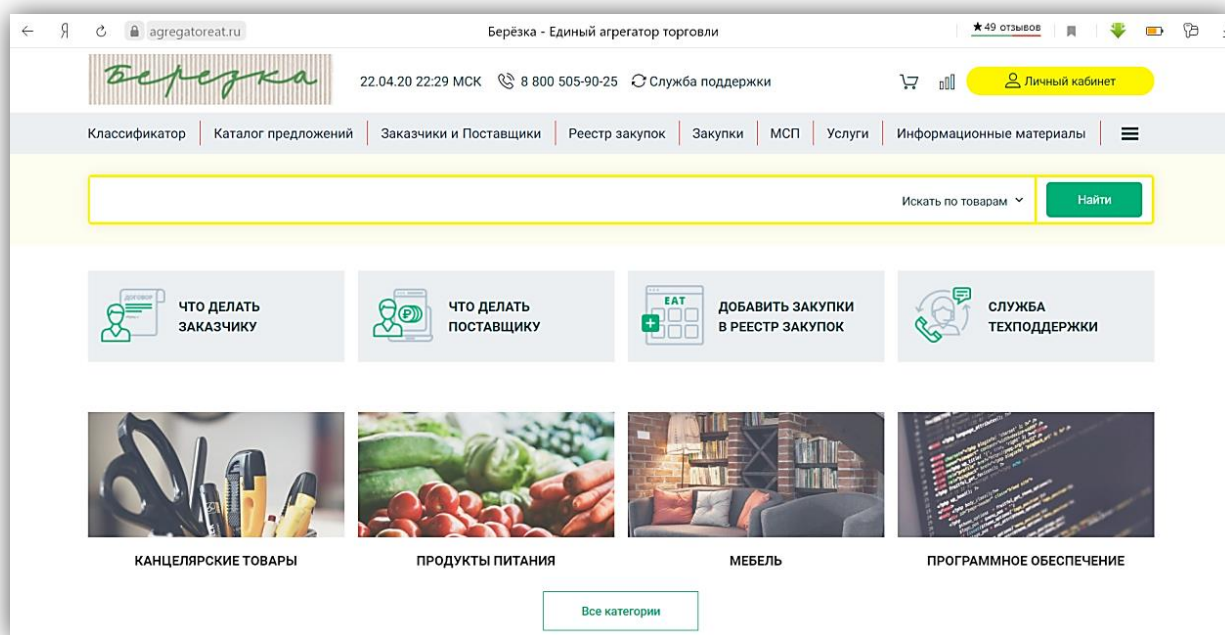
Я agregatoreat.ru

Берёзка - Единый агрегатор торговли

★49 отзывов

Березка

22.04.20 22:29 МСК 8 800 505-90-25 Служба поддержки

Личный кабинет

Классификатор | Каталог предложений | Заказчики и Поставщики | Реестр закупок | Закупки | МСП | Услуги | Информационные материалы

Искать по товарам

Найти

ДОГОВОР

ЧТО ДЕЛАТЬ ЗАКАЗЧИКУ

ЧТО ДЕЛАТЬ ПОСТАВЩИКУ

EAT

ДОБАВИТЬ ЗАКУПКИ В РЕЕСТР ЗАКУПОК

СЛУЖБА ТЕХПОДДЕРЖКИ

КАНЦЕЛЯРСКИЕ ТОВАРЫ

ПРОДУКТЫ ПИТАНИЯ

МЕБЕЛЬ

ПРОГРАММНОЕ ОБЕСПЕЧЕНИЕ

Все категории